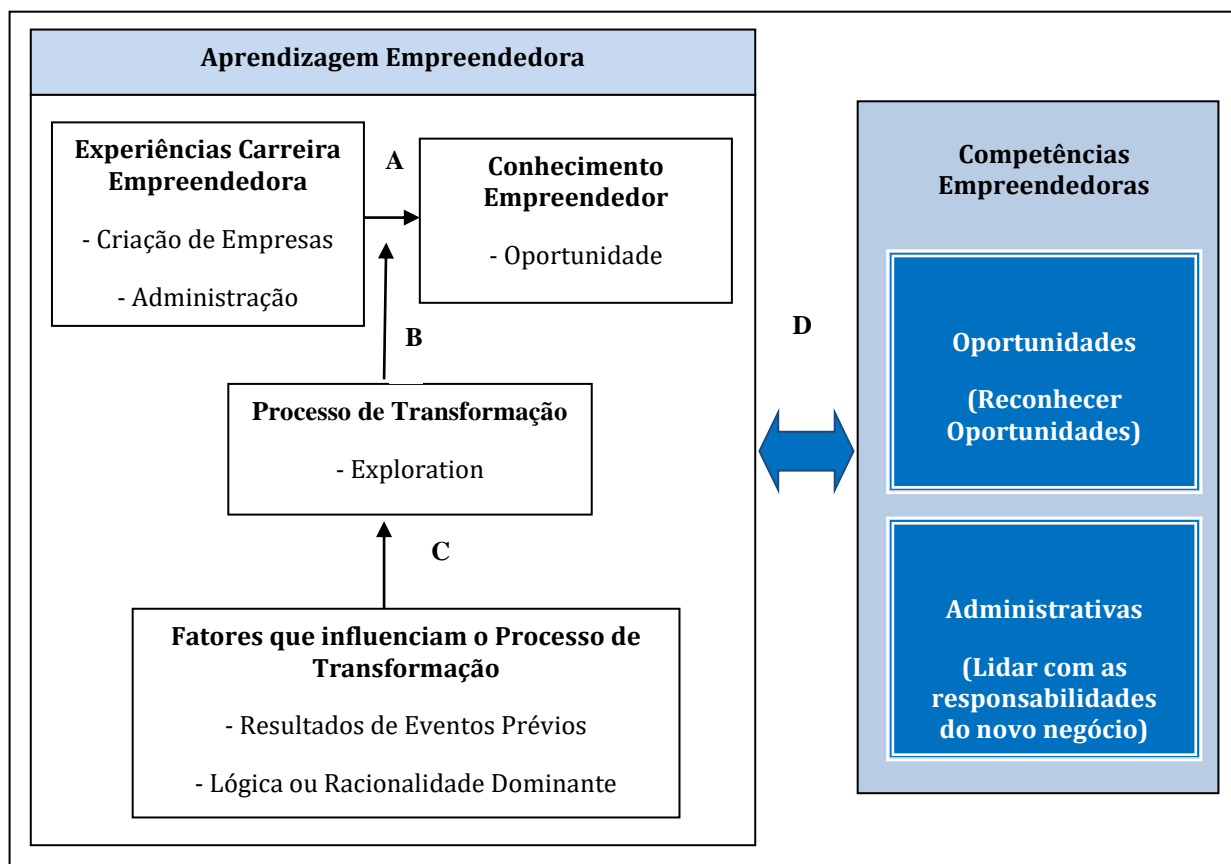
Aprendizagem Empreendedora

Experiências Carreira Empreendedora

- Criação de Empresas

- Administração

A

Conhecimento Empreendedor

- Oportunidade

B

Processo de Transformação

- Exploration

C

Fatores que influenciam o Processo de Transformação

- Resultados de Eventos Prévios

- Lógica ou Racionalidade Dominante

D

Competências Empreendedoras

Oportunidades

(Reconhecer Oportunidades)

Administrativas

(Lidar com as responsabilidades do novo negócio)